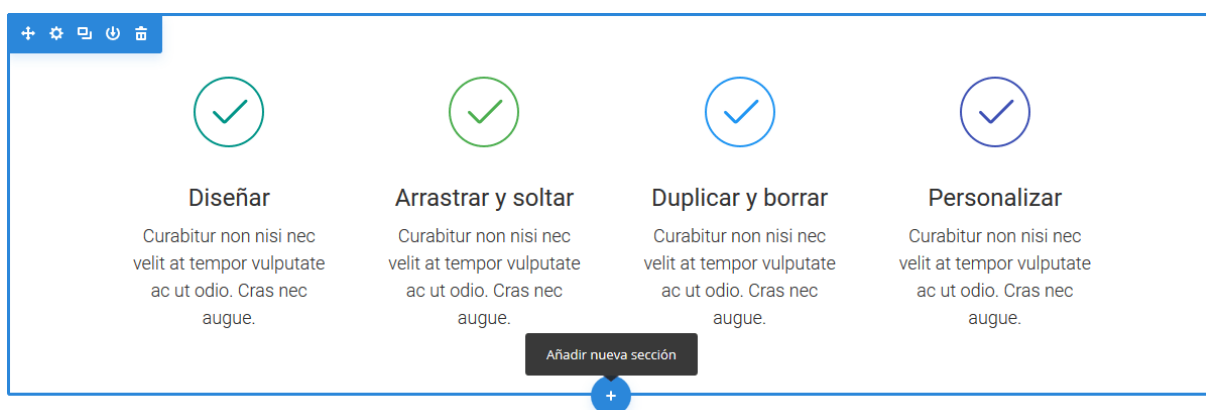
Diseñar
Curabitur non nisi nec velit at tempor vulputate ac ut odio. Cras nec augue.

Arrastrar y soltar
Curabitur non nisi nec velit at tempor vulputate ac ut odio. Cras nec augue.

Duplicar y borrar
Curabitur non nisi nec velit at tempor vulputate ac ut odio. Cras nec augue.

Personalizar
Curabitur non nisi nec velit at tempor vulputate ac ut odio. Cras nec augue.

Añadir nueva sección

+